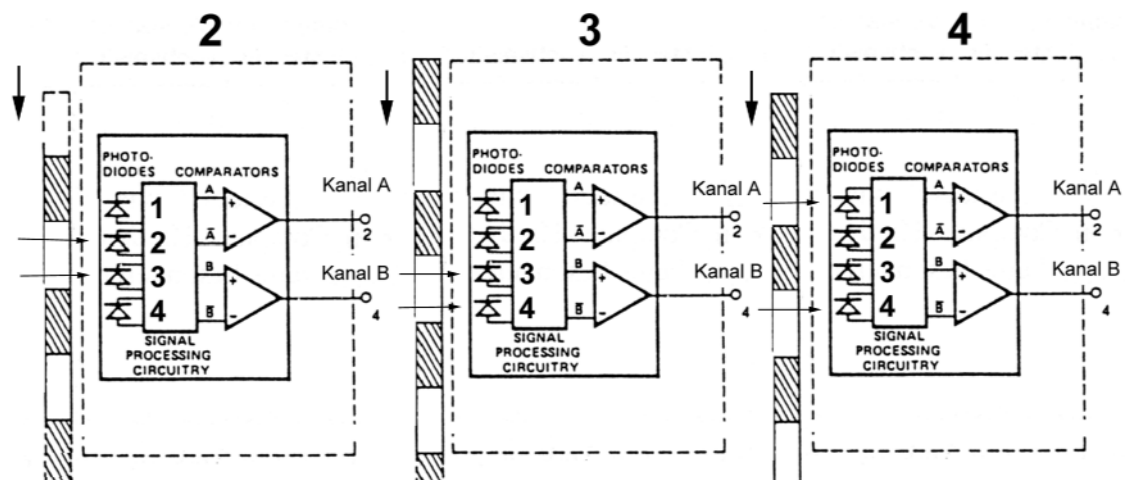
2

PHOTO-DIODES COMPARATORS
1
2
3
4
A
$\bar{A}$
B
$\bar{B}$
+
-
+
-
SIGNAL PROCESSING CIRCUITRY
Kanal A
2
Kanal B
4

3

PHOTO-DIODES COMPARATORS
1
2
3
4
A
$\bar{A}$
B
$\bar{B}$
+
-
+
-
SIGNAL PROCESSING CIRCUITRY
Kanal A
2
Kanal B
4

4

PHOTO-DIODES COMPARATORS
1
2
3
4
A
$\bar{A}$
B
$\bar{B}$
+
-
+
-
SIGNAL PROCESSING CIRCUITRY
Kanal A
2
Kanal B
4